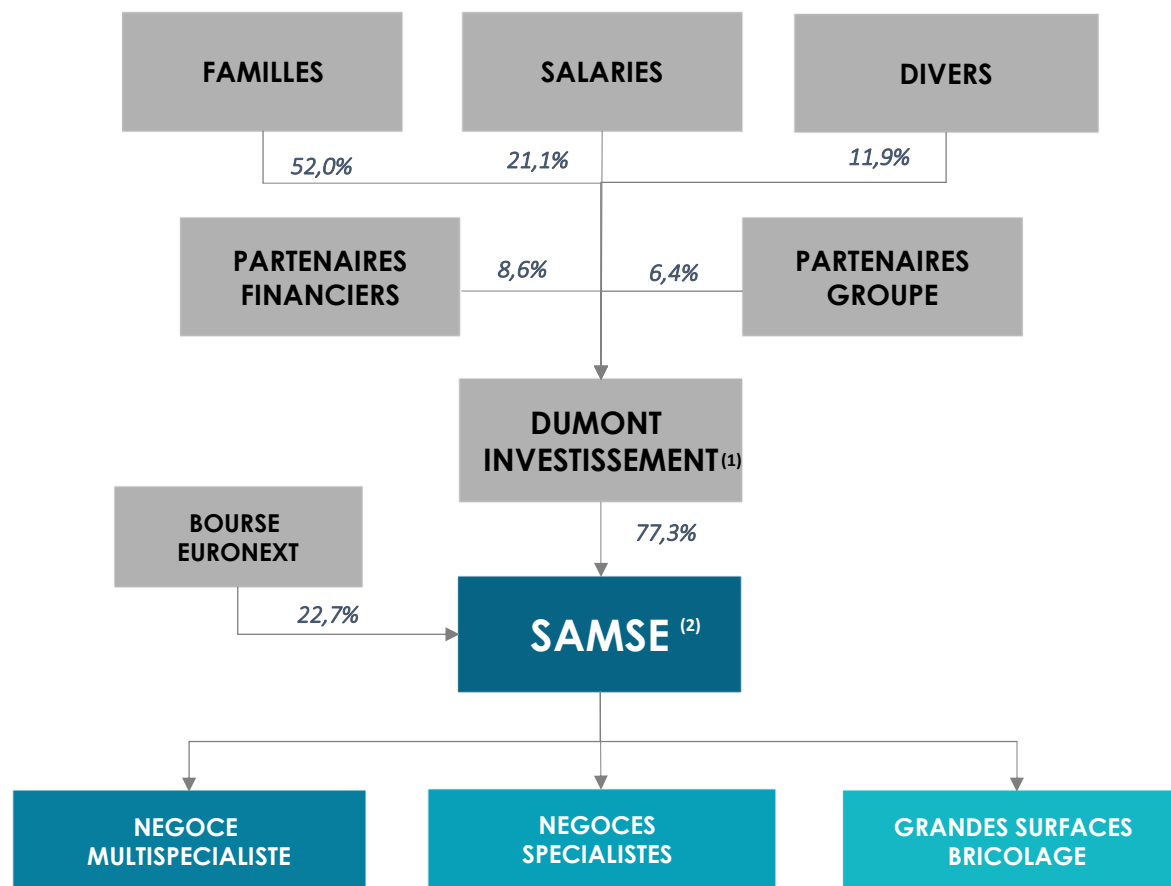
FAMILLES

SALARIES

DIVERS

52,0%

21,1%

11,9%

PARTENAIRES FINANCIERS

8,6%

6,4%

PARTENAIRES GROUPE

DUMONT INVESTISSEMENT$^{(1)}$

BOURSE EURONEXT

77,3%

22,7%

SAMSE $^{(2)}$

NEGOCE MULTISPECIALISTE

NEGOCES SPECIALISTES

GRANDES SURFACES BRICOLAGE